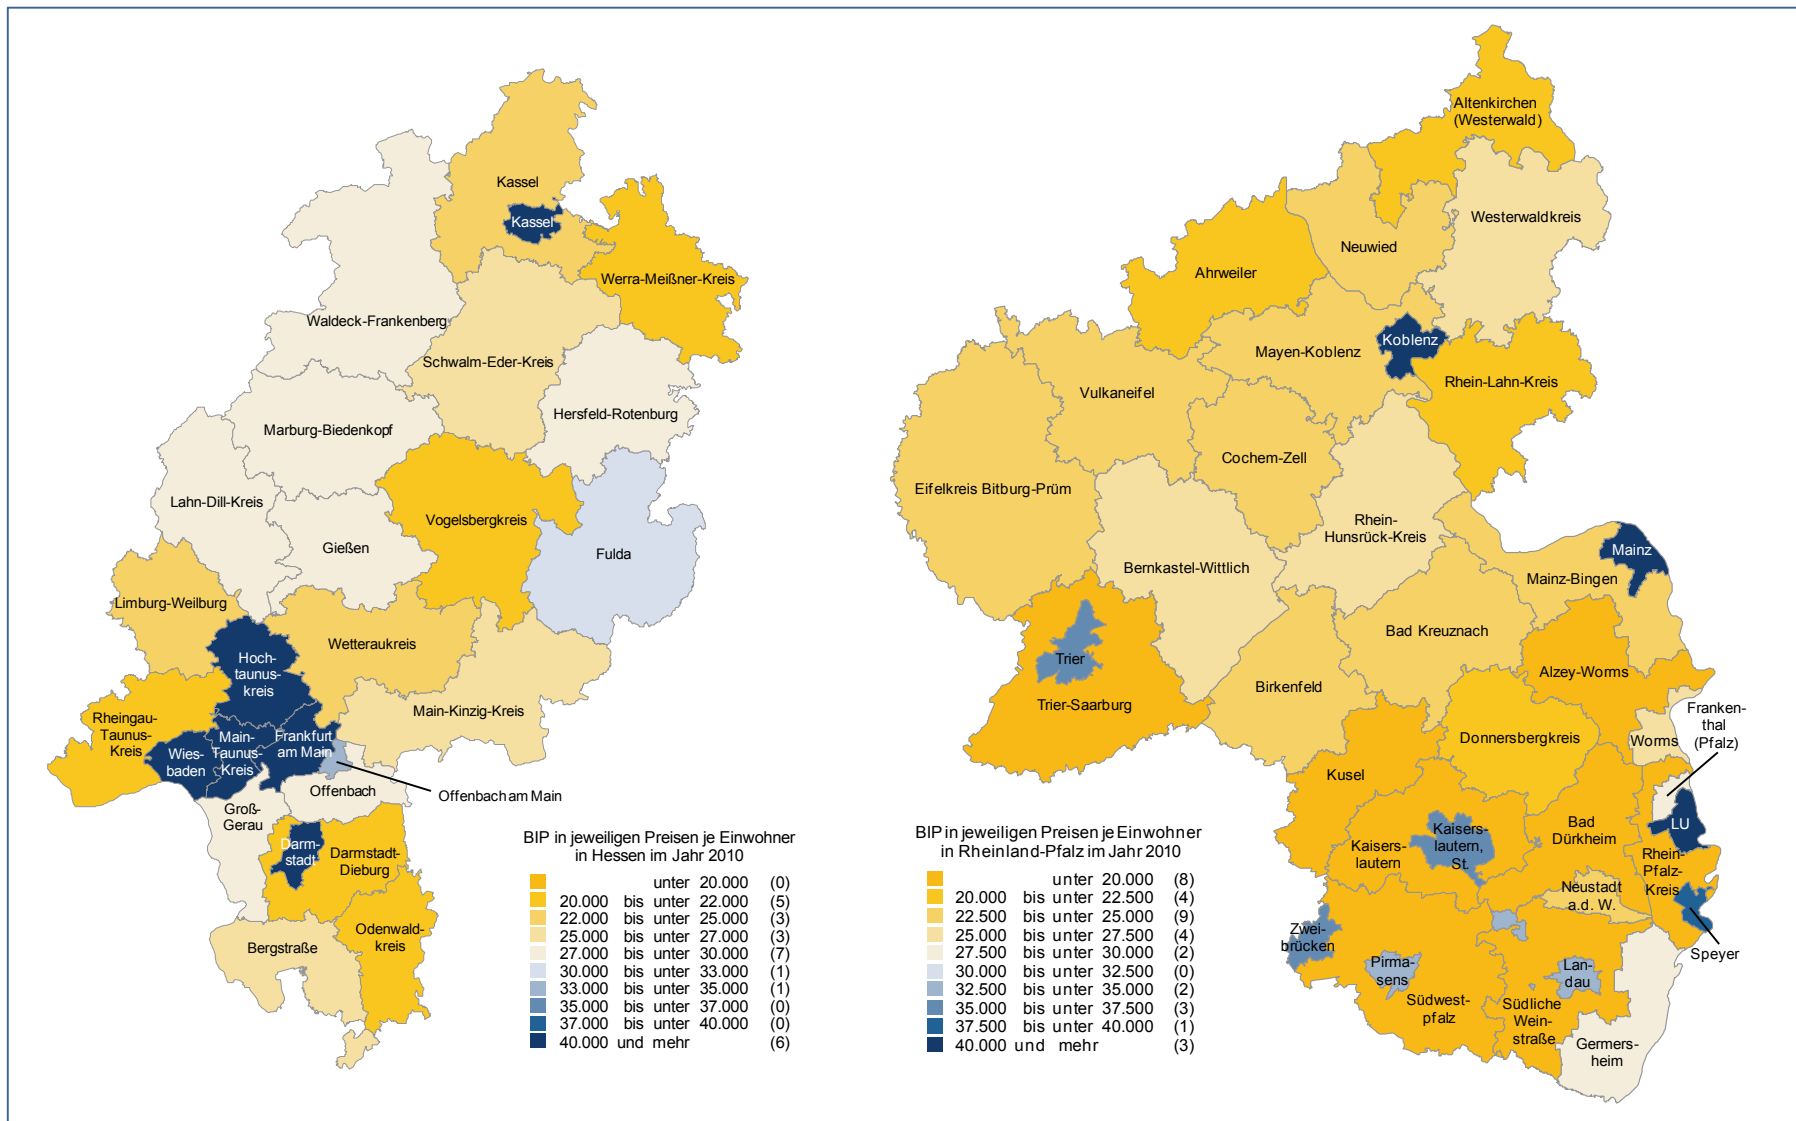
Kassel

Kassel

Werra-Meißner-Kreis

Waldeck-Frankenberg

Schwalm-Eder-Kreis

Hersfeld-Rotenburg

Marburg-Biedenkopf

Lahn-Dill-Kreis

Vogelsbergkreis

Gießen

Fulda

Limburg-Weilburg

Wetteraukreis

Hochtaunuskreis

Main-Kinzig-Kreis

Rheingau-Taunus-Kreis

Main-Taunus-Kreis

Frankfurt am Main

Wiesbaden

Offenbach

Offenbach am Main

Groß-Gerau

Darmstadt

Darmstadt-Dieburg

Odenwaldkreis

Bergstraße

BIP in jeweiligen Preisen je Einwohner in Hessen im Jahr 2010

| | |
|---|---|
| unter 20.000 | (0) |
| 20.000 bis unter 22.000 | (5) |
| 22.000 bis unter 25.000 | (3) |
| 25.000 bis unter 27.000 | (3) |
| 27.000 bis unter 30.000 | (7) |
| 30.000 bis unter 33.000 | (1) |
| 33.000 bis unter 35.000 | (1) |
| 35.000 bis unter 37.000 | (0) |
| 37.000 bis unter 40.000 | (0) |
| 40.000 und mehr | (6) |

Altenkirchen (Westerwald)

Westerwaldkreis

Neuwied

Ahrweiler

Koblenz

Mayen-Koblenz

Rhein-Lahn-Kreis

Vulkaneifel

Cochem-Zell

Eifelkreis Bitburg-Prüm

Rhein-Hunsrück-Kreis

Mainz

Bernkastel-Wittlich

Mainz-Bingen

Trier

Bad Kreuznach

Alzey-Worms

Birkenfeld

Trier-Saarburg

Frankenthal (Pfalz)

Worms

Donnersbergkreis

Kusel

Bad Dürkheim

LU

Kaiserslautern

Kaiserslautern, St.

Rhein-Pfalz-Kreis

Neustadt a.d. W.

Zweibrücken

Speyer

Pirmasens

Landau

Südwestpfalz

Südliche Weinstraße

Germersheim

BIP in jeweiligen Preisen je Einwohner in Rheinland-Pfalz im Jahr 2010

| | |
|---|---|
| unter 20.000 | (8) |
| 20.000 bis unter 22.500 | (4) |
| 22.500 bis unter 25.000 | (9) |
| 25.000 bis unter 27.500 | (4) |
| 27.500 bis unter 30.000 | (2) |
| 30.000 bis unter 32.500 | (0) |
| 32.500 bis unter 35.000 | (2) |
| 35.000 bis unter 37.500 | (3) |
| 37.500 bis unter 40.000 | (1) |
| 40.000 und mehr | (3) |